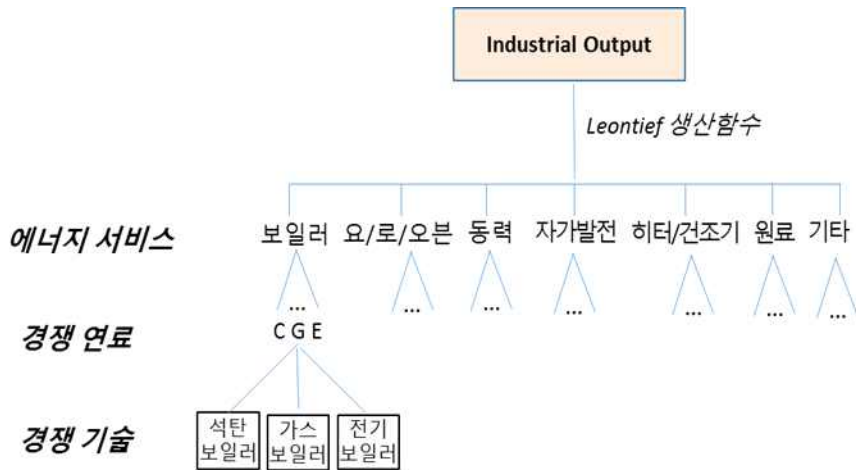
Industrial Output

Leontief 생산함수

에너지 서비스

보일러 요/로/오븐 동력 자가발전 히터/건조기 원료 기타

...

...

...

...

...

...

...

경쟁 연료

C G E

경쟁 기술

석탄 보일러

가스 보일러

전기 보일러